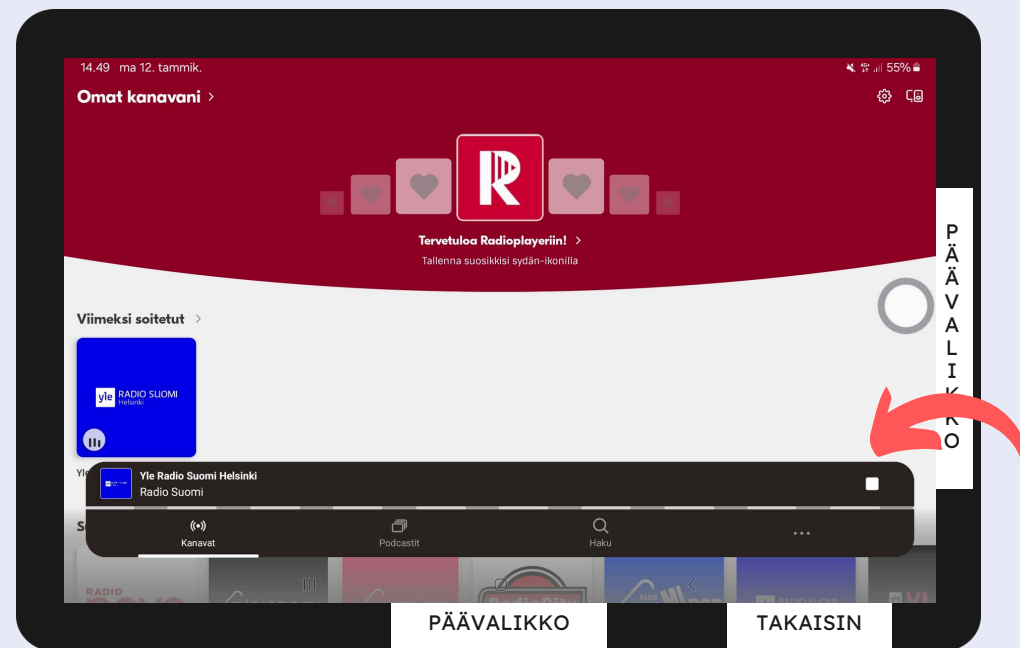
14.49 ma 12. tammik.

55%

Omat kanavani >

Tervetuloa Radioplayeriin! >

Tallenna suosikkisi sydän-ikonilla

Viimeksi soitetut >

yle RADIO SUOMI Helsinki

Yle

Yle Radio Suomi Helsinki

Radio Suomi

Kanavat

Podcastit

Haku

PÄÄVALIKKO

PÄÄVALIKKO

TAKAISIN